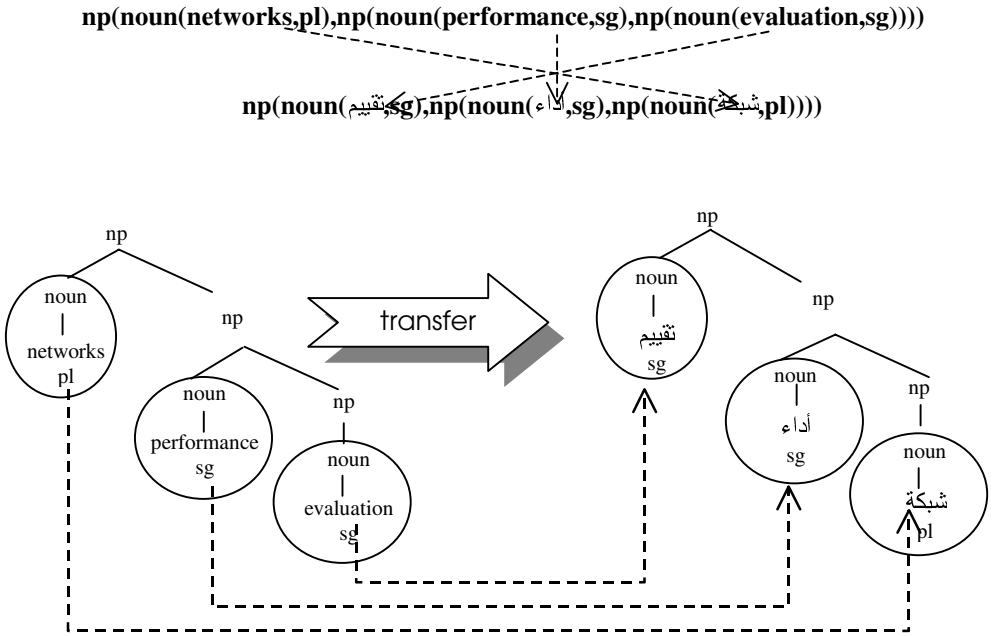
np(noun(networks,pl),np(noun(performance,sg),np(noun(evaluation,sg))))

np(noun(تقييم,sg),np(noun(أداء,sg),np(noun(شبكة,pl))))

np
noun
networks
pl
np
noun
performance
sg
np
noun
evaluation
sg

transfer

np
noun
تقييم
sg
np
noun
أداء
sg
np
noun
شبكة
pl